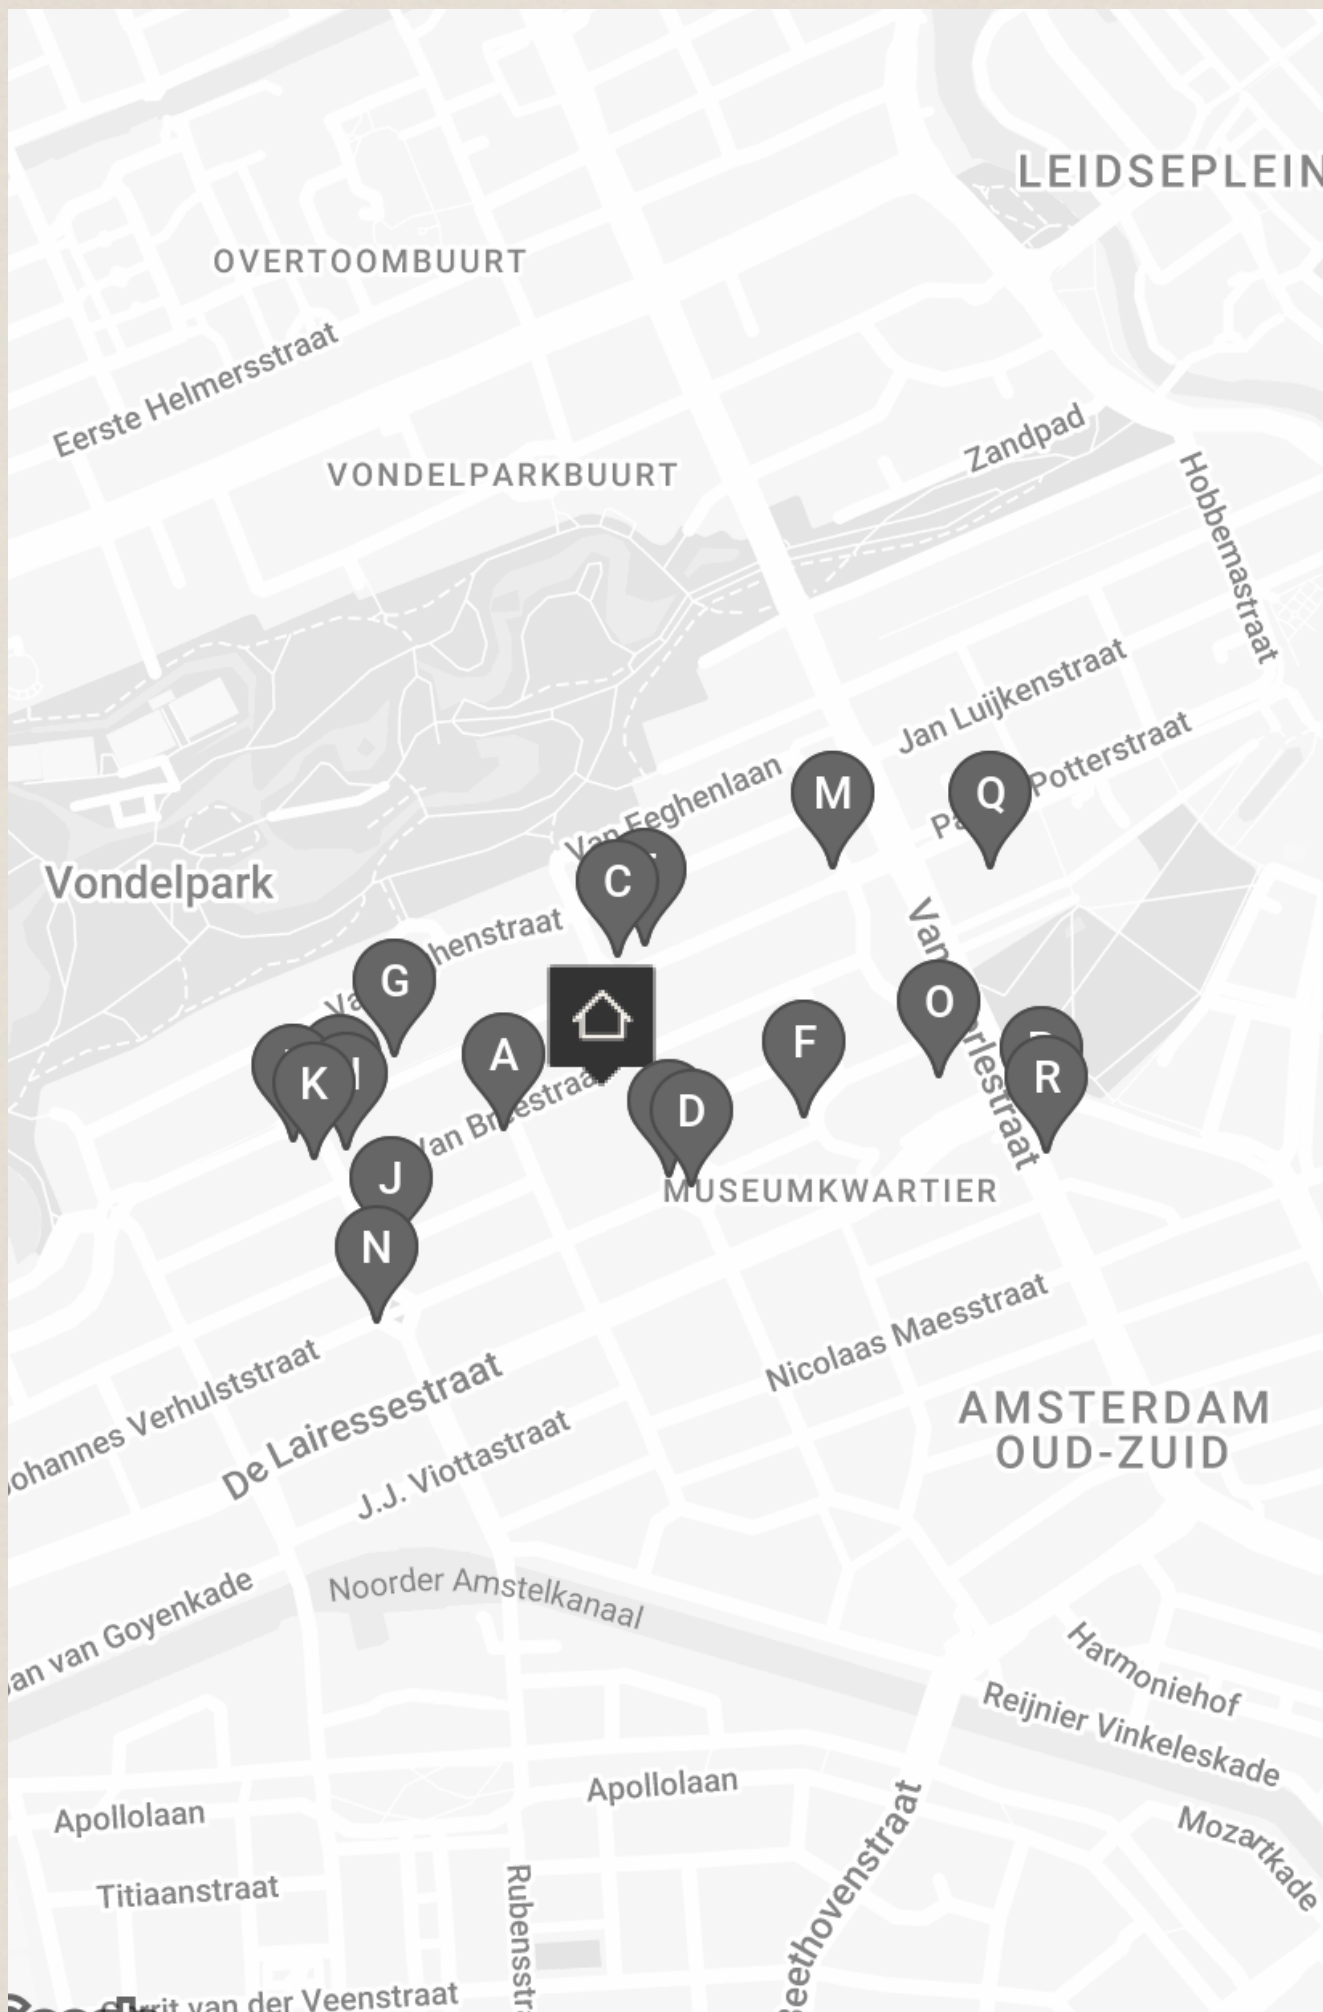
LEIDSEPLEIN

OVERTOOMBUURT

Eerste Helmersstraat

VONDELPARKBUURT

Zandpad

Hobbemastraat

Jan Luijkenstraat

Potterstraat

Van Eeghenlaan

M

Q

Vondelpark

C

henstraat

G

Van

O

A

F

K

R

Van Breestraat

D

J

MUSEUMKWARTIER

N

Nicolaas Maesstraat

AMSTERDAM OUD-ZUID

ohannes Verhulststraat

De Lairessestraat

J.J. Viottastraat

an van Goyenkade

Noorder Amstelkanaal

Harmoniehof

Reijnier Vinkeleskade

Apollolaan

Apollolaan

Mozartkade

Titiaanstraat

Rubensstr

eethovenstraat

rit van der Veenstraat